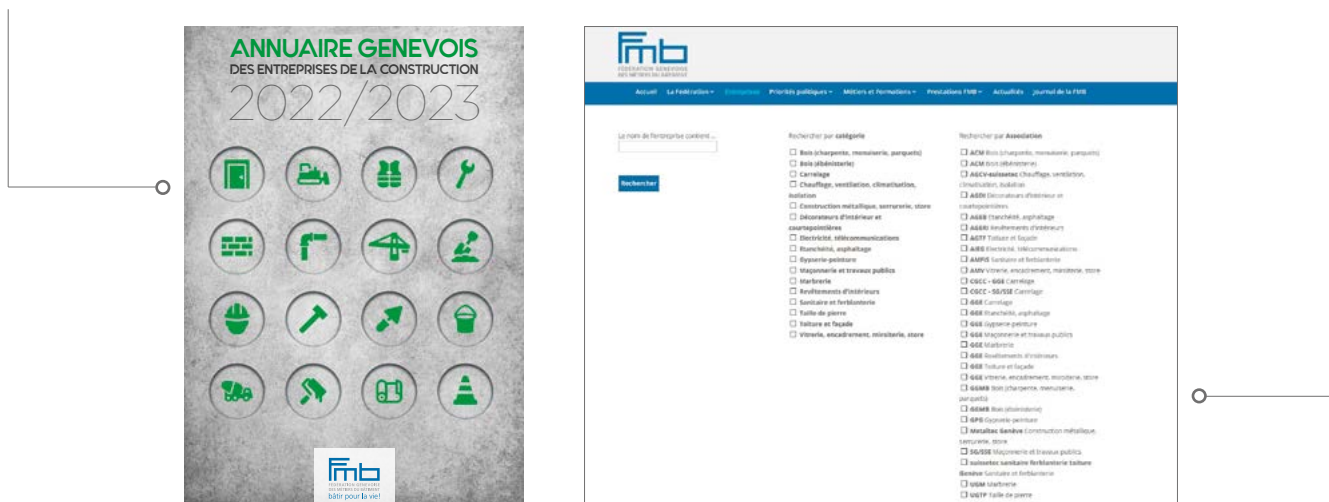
ANNUAIRE GENEVOIS
DES ENTREPRISES DE LA CONSTRUCTION
2022/2023

fmb
FÉDÉRATION GENEVOISE DES MÉTIERS DU BÂTIMENT
bâtir pour la vie!

fmb
FÉDÉRATION GENEVOISE DES MÉTIERS DU BÂTIMENT

Accueil La Fédération ▾ Entreprises Priorités politiques ▾ Métiers et Formations ▾ Prestations FMB ▾ Actualités Journal de la FMB

Le nom de l'entreprise contient ...

Rechercher

Rechercher par catégorie

☐ Bois (charpente, menuiserie, parquets)
☐ Bois (ébénisterie)
☐ Carrelage
☐ Chauffage, ventilation, climatisation, isolation
☐ Construction métallique, serrurerie, store
☐ Décorateurs d'intérieur et courtepointières
☐ Electricité, télécommunications
☐ Etanchéité, asphaltage
☐ Gypserie-peinture
☐ Maçonnerie et travaux publics
☐ Marbrerie
☐ Revêtements d'intérieurs
☐ Sanitaire et ferblanterie
☐ Taille de pierre
☐ Toiture et façade
☐ Vitrerie, encadrement, miroiterie, store

Rechercher par Association

☐ ACM Bois (charpente, menuiserie, parquets)
☐ ACM Bois (ébénisterie)
☐ AGCV-suissetec Chauffage, ventilation, climatisation, isolation
☐ AGDI Décorateurs d'intérieur et courtepointières
☐ AGEB Etanchéité, asphaltage
☐ AGERI Revêtements d'intérieurs
☐ AGTT Toiture et façade
☐ AIEG Electricité, télécommunications
☐ AMPG Sanitaire et ferblanterie
☐ AMV Vitrerie, encadrement, miroiterie, store
☐ CGCC - GGE Carrelage
☐ CGCC - SG/SSE Carrelage
☐ GGE Carrelage
☐ GGE Etanchéité, asphaltage
☐ GGE Gypserie-peinture
☐ GGE Maçonnerie et travaux publics
☐ GGE Marbrerie
☐ GGE Revêtements d'intérieurs
☐ GGE Toiture et façade
☐ GGE Vitrerie, encadrement, miroiterie, store
☐ GGMB Bois (charpente, menuiserie, parquets)
☐ GGMB Bois (ébénisterie)
☐ GPG Gypserie-peinture
☐ Metaltec Genève Construction métallique, serrurerie, store
☐ SG/SSE Maçonnerie et travaux publics
☐ suissetec sanitaire ferblanterie toiture Genève Sanitaire et ferblanterie
☐ USM Marbrerie
☐ UGTP Taille de pierre